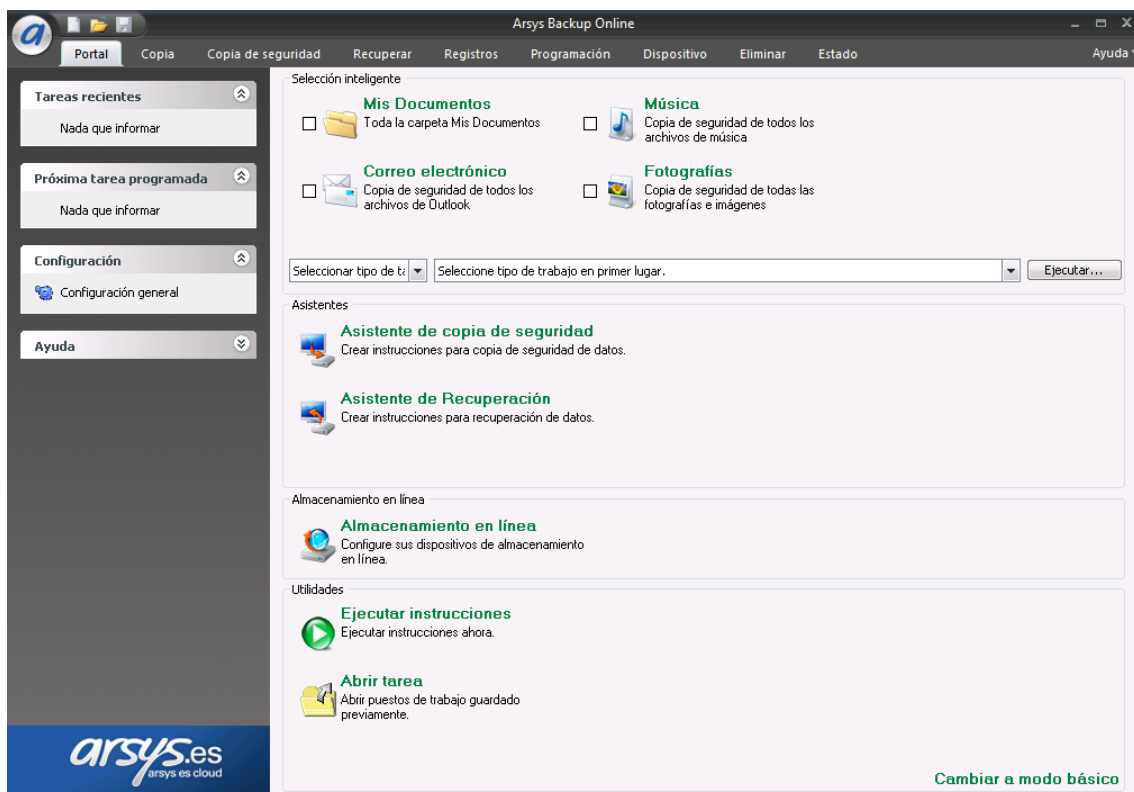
Arsys Backup Online

Portal Copia Copia de seguridad Recuperar Registros Programación Dispositivo Eliminar Estado Ayuda

Tareas recientes

Nada que informar

Próxima tarea programada

Nada que informar

Configuración

Configuración general

Ayuda

arsys.es
arsys es cloud

Selección inteligente

Mis Documentos
Toda la carpeta Mis Documentos

Música
Copia de seguridad de todos los archivos de música

Correo electrónico
Copia de seguridad de todos los archivos de Outlook

Fotografías
Copia de seguridad de todas las fotografías e imágenes

Seleccionar tipo de t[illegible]

Seleccione tipo de trabajo en primer lugar.

Ejecutar...

Asistentes

Asistente de copia de seguridad
Crear instrucciones para copia de seguridad de datos.

Asistente de Recuperación
Crear instrucciones para recuperación de datos.

Almacenamiento en línea

Almacenamiento en línea
Configure sus dispositivos de almacenamiento en línea.

Utilidades

Ejecutar instrucciones
Ejecutar instrucciones ahora.

Abrir tarea
Abrir puestos de trabajo guardado previamente.

Cambiar a modo básico